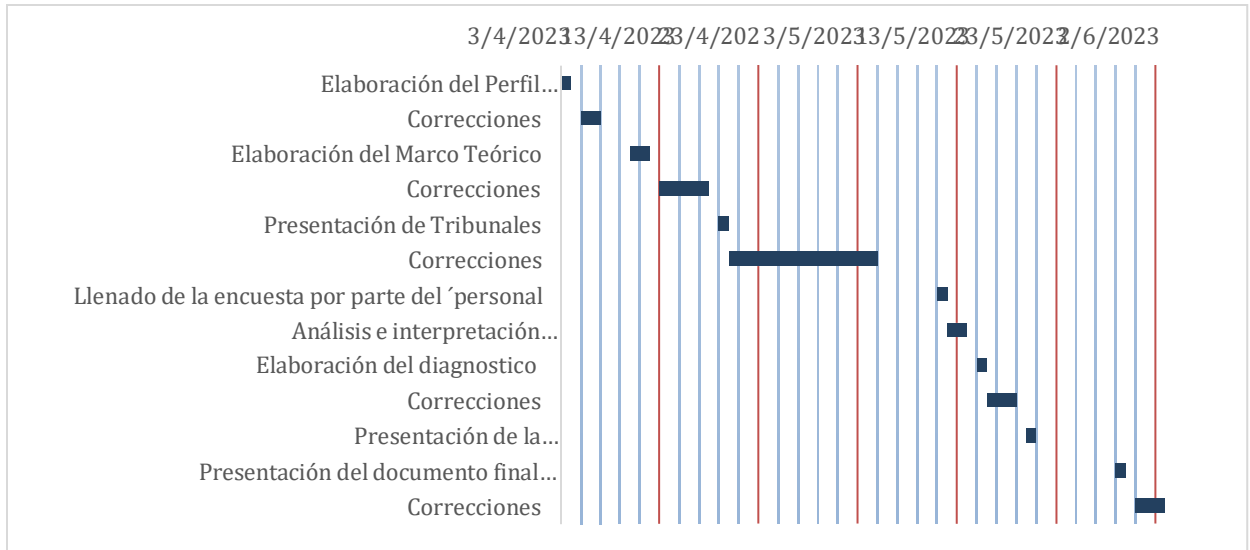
3/4/2023 13/4/2023 23/4/2023 3/5/2023 13/5/2023 23/5/2023 2/6/2023

Elaboración del Perfil…
Correcciones
Elaboración del Marco Teórico
Correcciones
Presentación de Tribunales
Correcciones
Llenado de la encuesta por parte del ´personal
Análisis e interpretación…
Elaboración del diagnostico
Correcciones
Presentación de la…
Presentación del documento final…
Correcciones